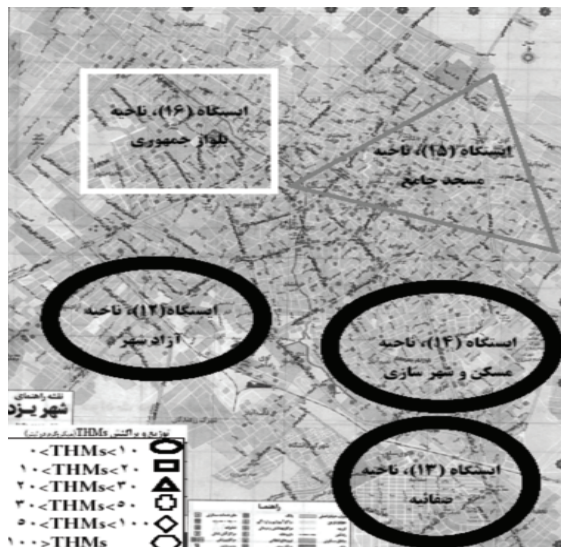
ایستگاه (۱۶)، ناحیه
بلوار جمهوری

ایستگاه (۱۵)، ناحیه
مسجد جامع

ایستگاه (۱۲)، ناحیه
آزاد شهر

ایستگاه (۱۴)، ناحیه
مسکن و شهر سازی

نقشه راهنمای
شهر یزد

توزیع و پراکنش THMs (میکروگرم در لیتر)

۰<THMs<۱۰
۱۰<THMs<۲۰
۲۰<THMs<۳۰
۳۰<THMs<۵۰
۵۰<THMs<۱۰۰
۱۰۰<THMs

ایستگاه (۱۳)، ناحیه
صفائیه

راهنما